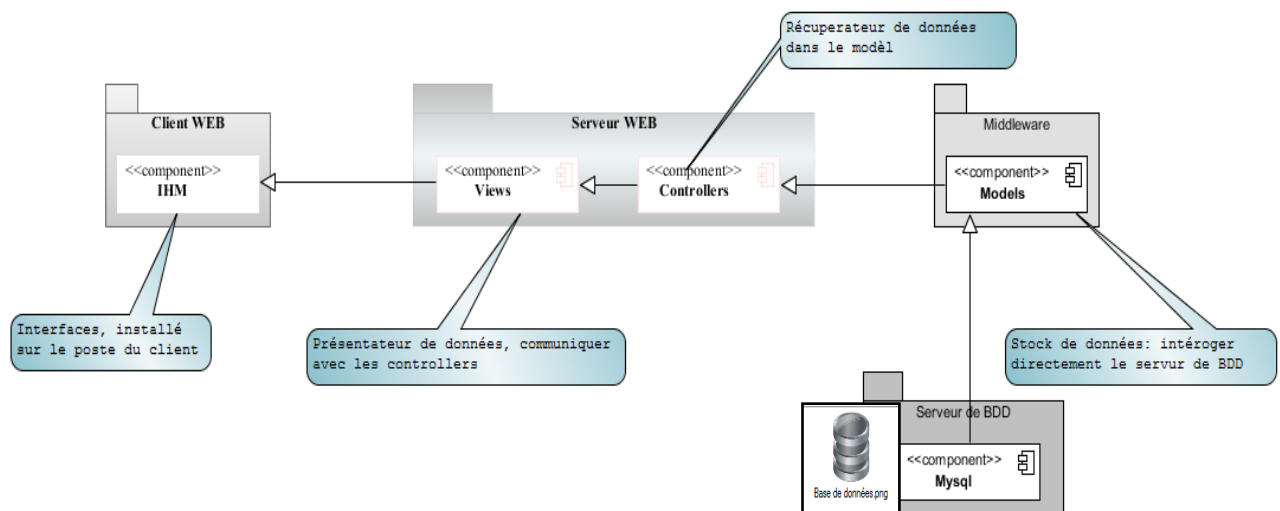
Récuperateur de données dans le modèl

Client WEB

<<component>>
IHM

Serveur WEB

<<component>>
Views

<<component>>
Controllers

Middleware

<<component>>
Models

Interfaces, installé sur le poste du client

Présentateur de données, communiquer avec les controllers

Stock de données: intéroger directement le servur de BDD

Serveur de BDD

Base de données.png

<<component>>
Mysql